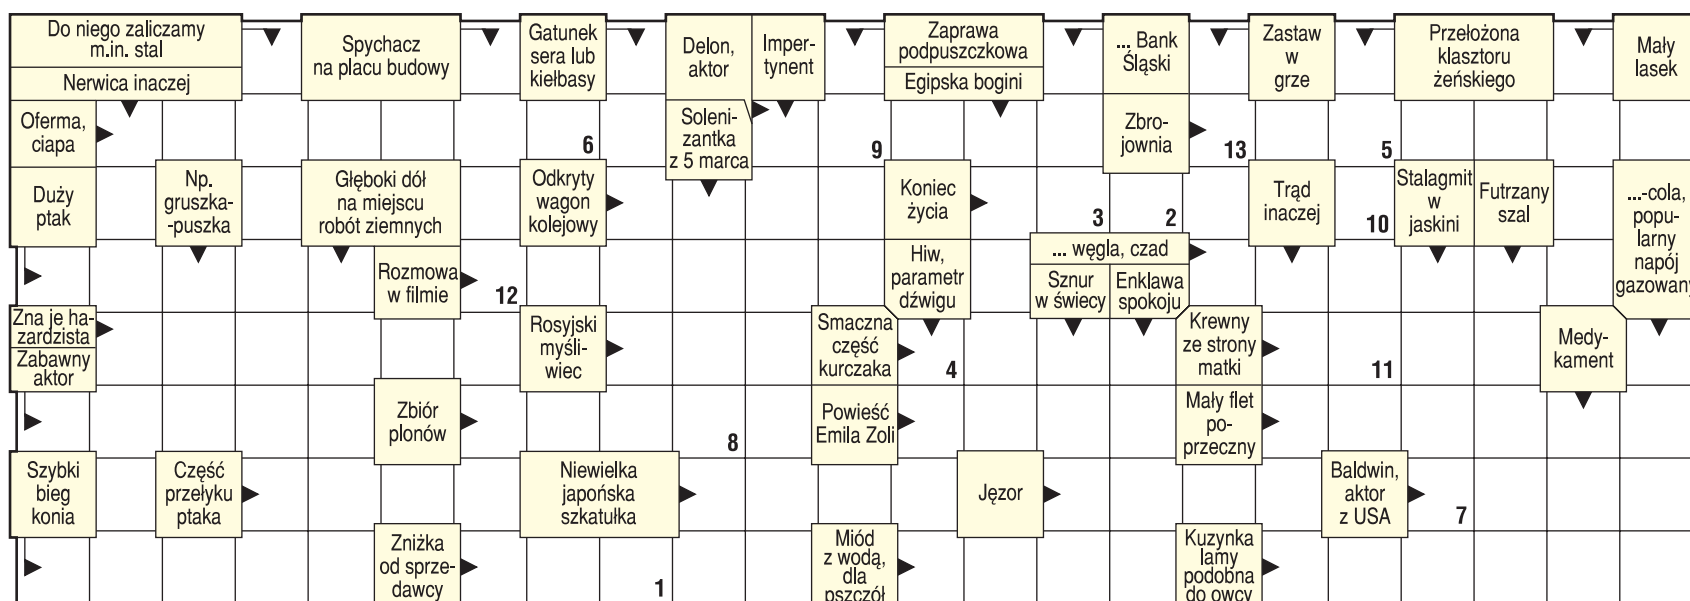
Do niego zaliczamy m.in. stal
Nerwica inaczej
Spychacz na placu budowy
Gatunek sera lub kiełbasy
Delon, aktor
Impertynent
Zaprawa podpuszczkowa
Egipska bogini
... Bank Śląski
Zastaw w grze
Przełożona klasztoru żeńskiego
Mały lasek
Oferma, ciapa
6
Solenizantka z 5 marca
9
Zbrojownia
13
5
Duży ptak
Np. gruszka-puszka
Głęboki dół na miejscu robót ziemnych
Odkryty wagon kolejowy
Koniec życia
3
2
Trąd inaczej
Stalagmit w jaskini
Futrzany szal
10
...-cola, popularny napój gazowany
... węgla, czad
Rozmowa w filmie
12
Hiw, parametr dźwigu
Sznur w świecy
Enklawa spokoju
Zna je hazardzista
Zabawny aktor
Rosyjski myśliwiec
Smaczna część kurczaka
4
Krewny ze strony matki
11
Medykament
Zbiór plonów
Powieść Emila Zoli
Mały flet poprzeczny
8
Szybki bieg konia
Część przełyku ptaka
Niewielka japońska szkatułka
Jęzor
Baldwin, aktor z USA
7
Zniżka od sprzedawcy
1
Miód z wodą, dla pszczół
Kuzynka lamy podobna do owcy